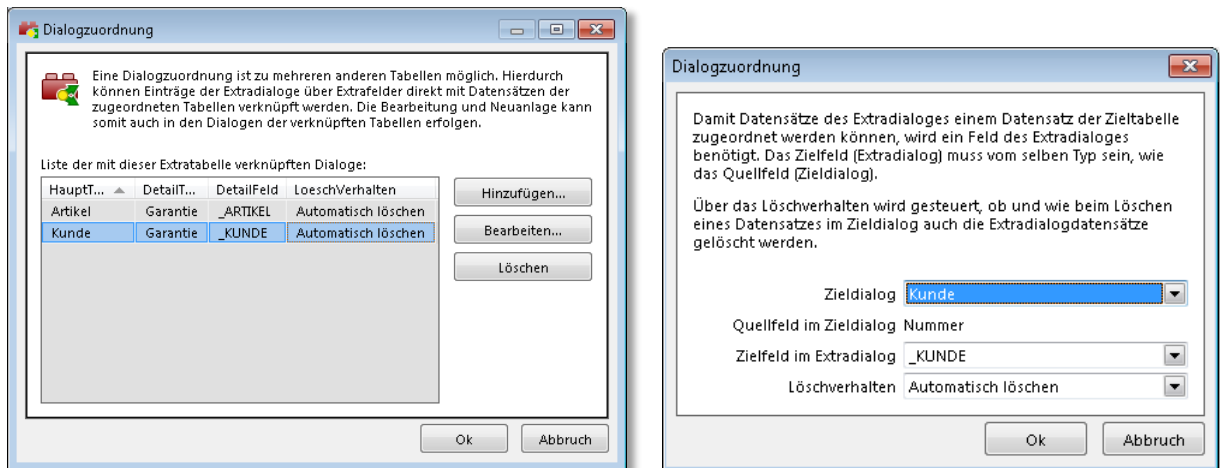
Dialogzuordnung

Eine Dialogzuordnung ist zu mehreren anderen Tabellen möglich. Hierdurch können Einträge der Extradialoge über Extrafelder direkt mit Datensätzen der zugeordneten Tabellen verknüpft werden. Die Bearbeitung und Neuanlage kann somit auch in den Dialogen der verknüpften Tabellen erfolgen.

Liste der mit dieser Extratabelle verknüpften Dialoge:

| HauptT... | DetailT... | DetailFeld | LoeschVerhalten |
|---|---|---|---|
| Artikel | Garantie | _ARTIKEL | Automatisch löschen |
| Kunde | Garantie | _KUNDE | Automatisch löschen |

Hinzufügen...

Bearbeiten...

Löschen

Ok

Abbruch

Dialogzuordnung

Damit Datensätze des Extradialoges einem Datensatz der Zieltabelle zugeordnet werden können, wird ein Feld des Extradialoges benötigt. Das Zielfeld (Extradialog) muss vom selben Typ sein, wie das Quellfeld (Zieldialog).

Über das Löschverhalten wird gesteuert, ob und wie beim Löschen eines Datensatzes im Zieldialog auch die Extradialogdatensätze gelöscht werden.

Zieldialog Kunde

Quellfeld im Zieldialog Nummer

Zielfeld im Extradialog _KUNDE

Löschverhalten Automatisch löschen

Ok

Abbruch